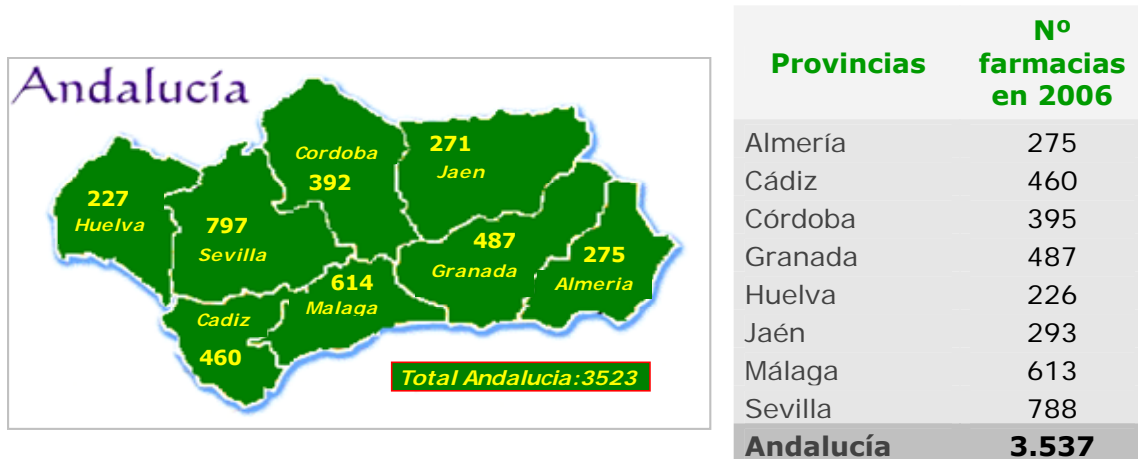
Andalucía

Cordoba 392

271 Jaen

227 Huelva

797 Sevilla

487 Granada

275 Almeria

614 Malaga

Cadiz 460

Total Andalucia:3523

| Provincias | Nº farmacias en 2006 |
|---|---|
| Almería | 275 |
| Cádiz | 460 |
| Córdoba | 395 |
| Granada | 487 |
| Huelva | 226 |
| Jaén | 293 |
| Málaga | 613 |
| Sevilla | 788 |
| Andalucía | 3.537 |